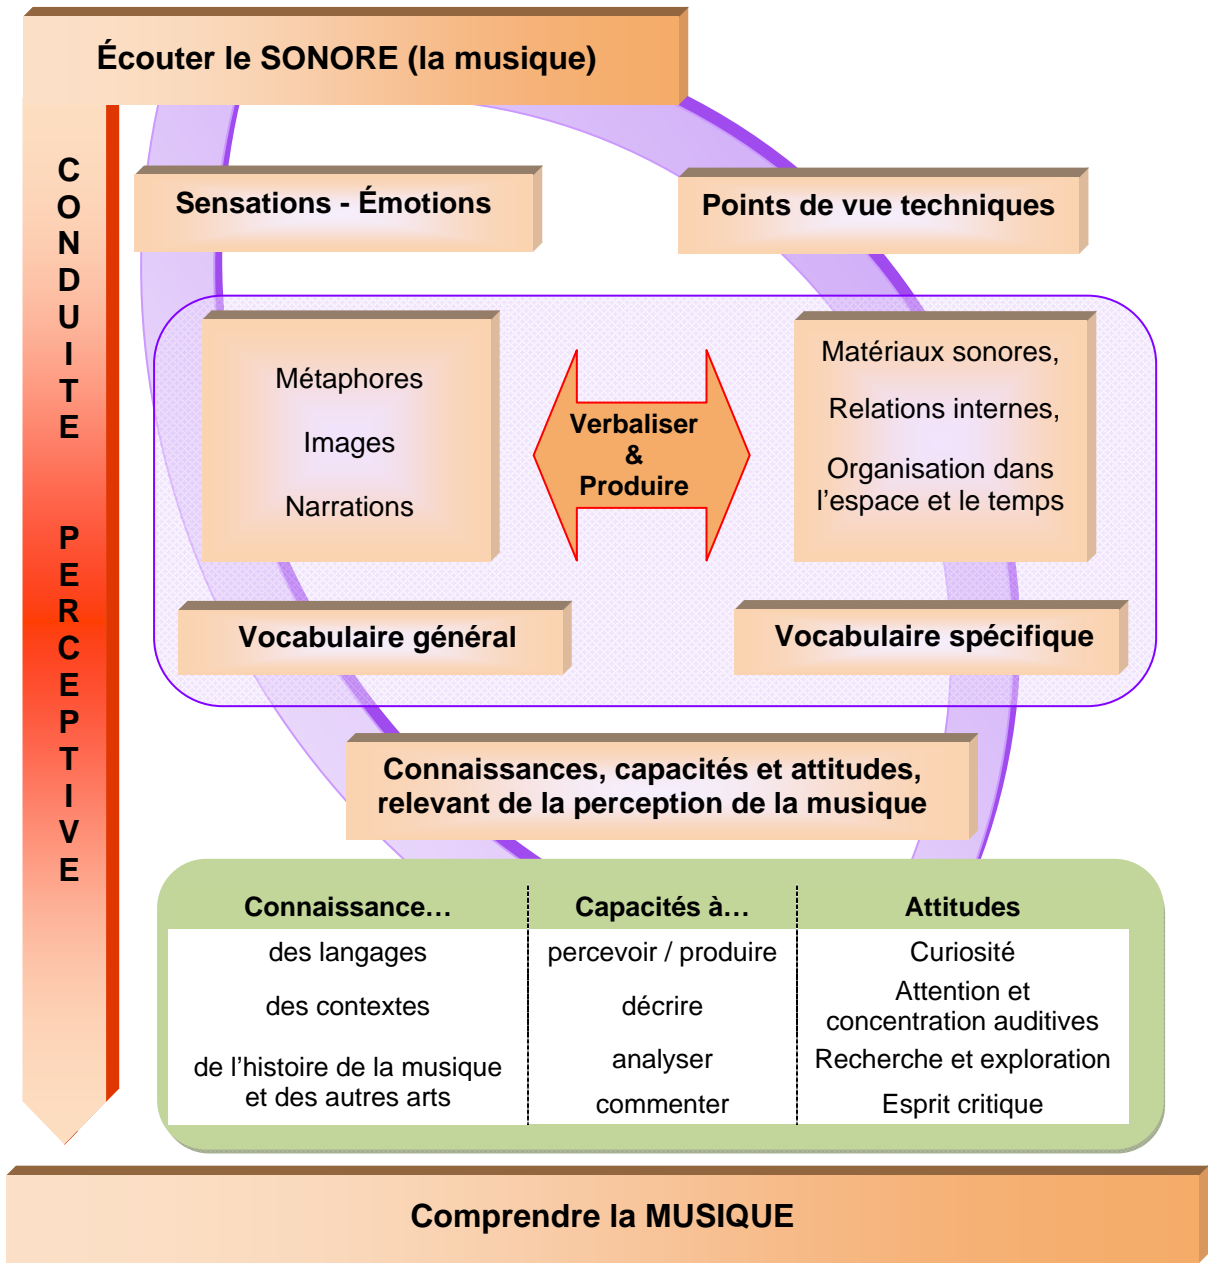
Écouter le SONORE (la musique)

CONDUITE PERCEPTIVE

Sensations - Émotions

Points de vue techniques

Métaphores

Images

Narrations

Verbaliser & Produire

Matériaux sonores,

Relations internes,

Organisation dans l'espace et le temps

Vocabulaire général

Vocabulaire spécifique

Connaissances, capacités et attitudes, relevant de la perception de la musique

| Connaissance… | Capacités à… | Attitudes |
|---|---|---|
| des langages | percevoir / produire | Curiosité |
| des contextes | décrire | Attention et concentration auditives |
| de l'histoire de la musique et des autres arts | analyser | Recherche et exploration |
| | commenter | Esprit critique |

Comprendre la MUSIQUE